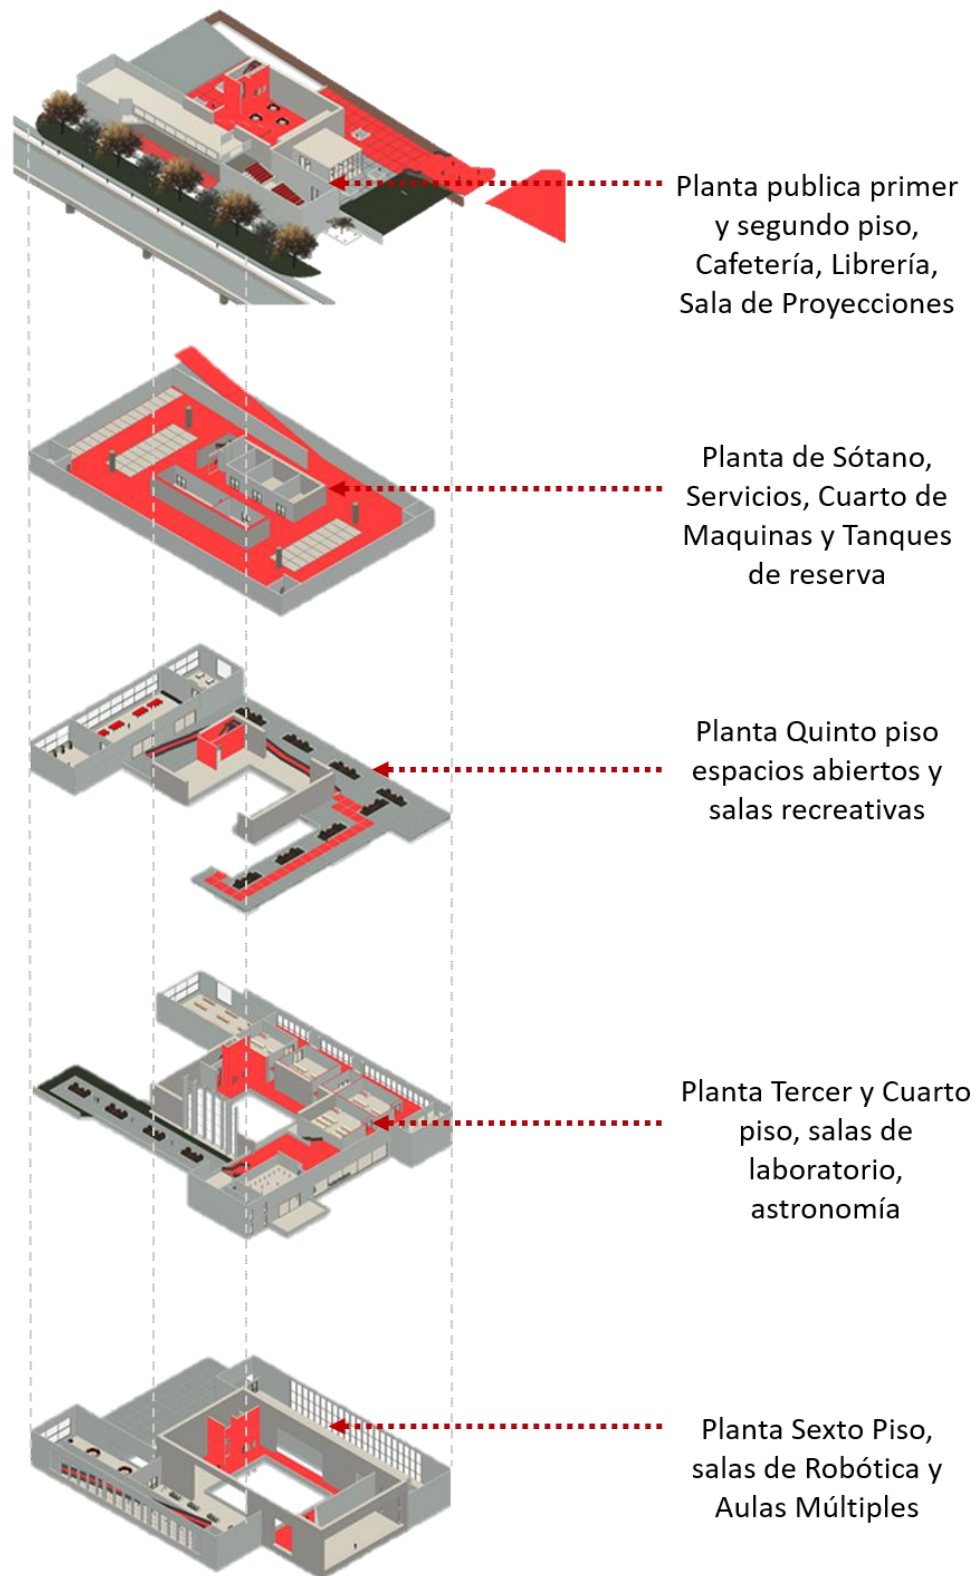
Planta publica primer y segundo piso, Cafetería, Librería, Sala de Proyecciones

Planta de Sótano, Servicios, Cuarto de Maquinas y Tanques de reserva

Planta Quinto piso espacios abiertos y salas recreativas

Planta Tercer y Cuarto piso, salas de laboratorio, astronomía

Planta Sexto Piso, salas de Robótica y Aulas Múltiples